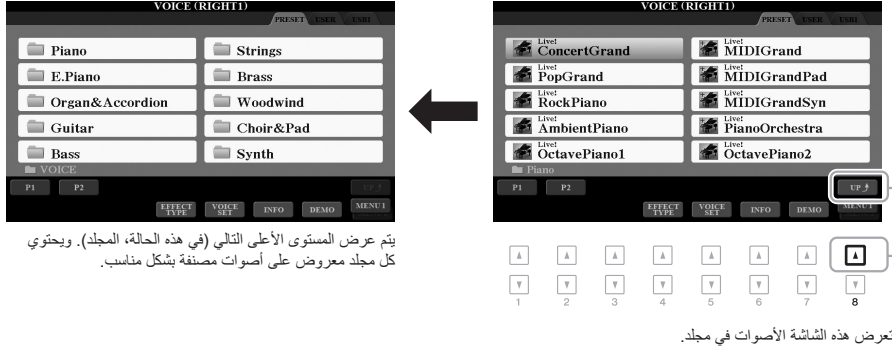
VOICE (RIGHT1)
PRESET USER USB1
Piano
Strings
E.Piano
Brass
Organ&Accordion
Woodwind
Guitar
Choir&Pad
Bass
Synth
VOICE
P1 P2
UP
EFFECT TYPE
VOICE SET
INFO
DEMO
MENU1

يتم عرض المستوى الأعلى التالي (في هذه الحالة، المجلد). ويحتوي كل مجلد معروض على أصوات مصنفة بشكل مناسب.

VOICE (RIGHT1)
PRESET USER USB1
Live! ConcertGrand
Live! MIDIGrand
Live! PopGrand
Live! MIDIGrandPad
Live! RockPiano
Live! MIDIGrandSyn
Live! AmbientPiano
Live! PianoOrchestra
Live! OctavePiano1
Live! OctavePiano2
Piano
P1 P2
UP
EFFECT TYPE
VOICE SET
INFO
DEMO
MENU

1 2 3 4 5 6 7 8

تعرض هذه الشاشة الأصوات في مجلد.